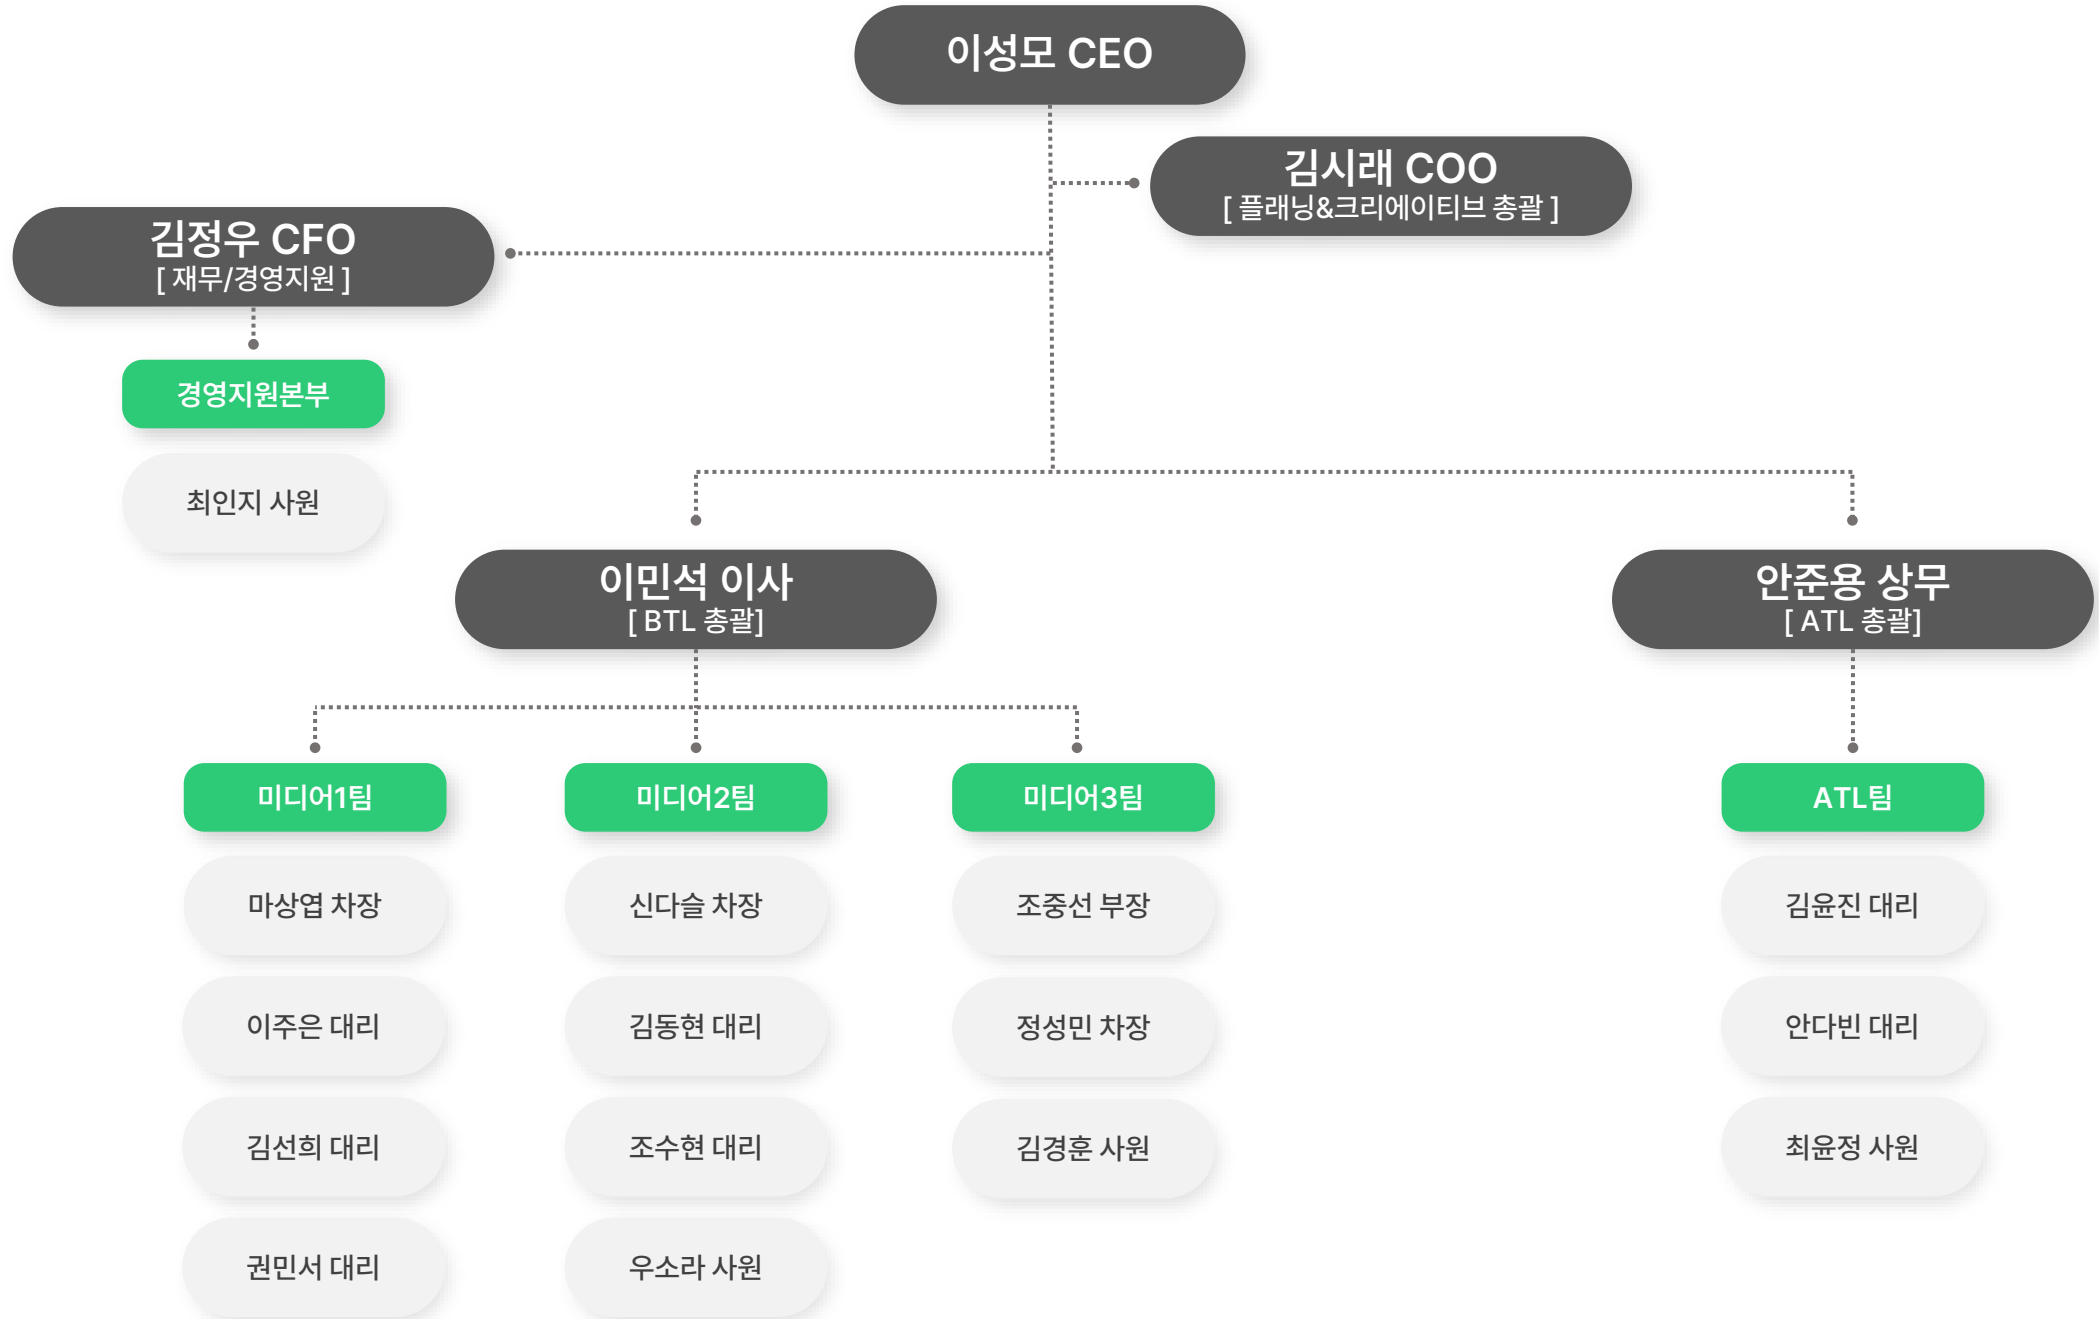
이성모 CEO

김시래 COO
[ 플래닝&크리에이티브 총괄 ]

김정우 CFO
[ 재무/경영지원 ]

경영지원본부

최인지 사원

이민석 이사
[ BTL 총괄]

안준용 상무
[ ATL 총괄]

미디어1팀

마상엽 차장

이주은 대리

김선희 대리

권민서 대리

미디어2팀

신다슬 차장

김동현 대리

조수현 대리

우소라 사원

미디어3팀

조중선 부장

정성민 차장

김경훈 사원

ATL팀

김윤진 대리

안다빈 대리

최윤정 사원